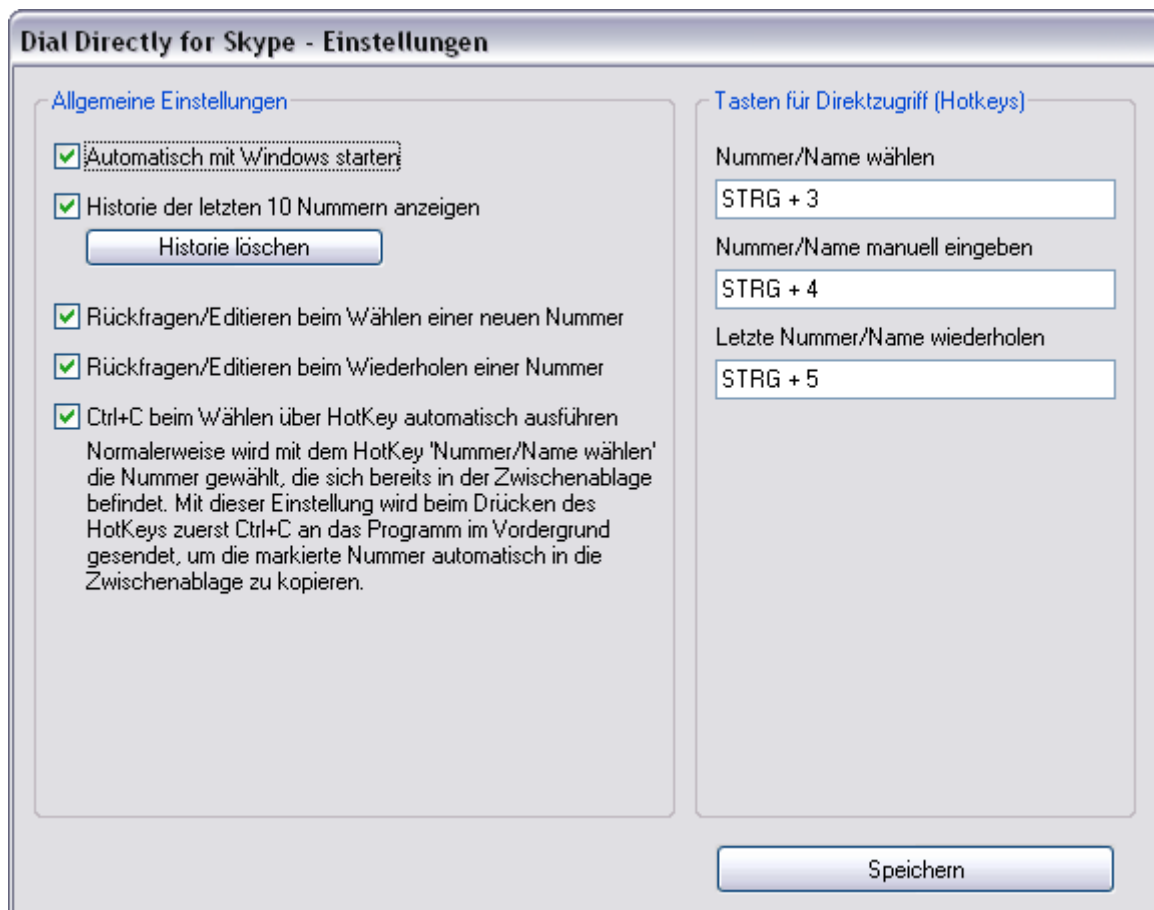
Dial Directly for Skype - Einstellungen

Allgemeine Einstellungen

Automatisch mit Windows starten

Historie der letzten 10 Nummern anzeigen

Historie löschen

Rückfragen/Editieren beim Wählen einer neuen Nummer

Rückfragen/Editieren beim Wiederholen einer Nummer

Ctrl+C beim Wählen über HotKey automatisch ausführen

Normalerweise wird mit dem HotKey 'Nummer/Name wählen' die Nummer gewählt, die sich bereits in der Zwischenablage befindet. Mit dieser Einstellung wird beim Drücken des HotKeys zuerst Ctrl+C an das Programm im Vordergrund gesendet, um die markierte Nummer automatisch in die Zwischenablage zu kopieren.

Tasten für Direktzugriff (Hotkeys)

Nummer/Name wählen

STRG + 3

Nummer/Name manuell eingeben

STRG + 4

Letzte Nummer/Name wiederholen

STRG + 5

Speichern